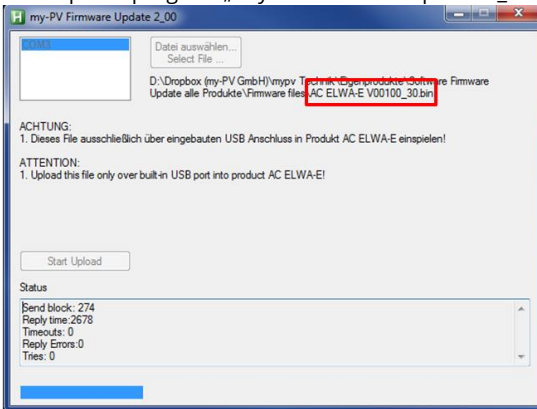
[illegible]

my-PV Firmware Update 2_00

COM3

Datei auswählen...
Select File ...

D:\Dropbox (my-PV GmbH)\mypv Technik\Eigenprodukte\Software Firmware Update alle Produkte\Firmware files\AC ELWA-E V00100_30.bin

ACHTUNG:
1. Dieses File ausschließlich über eingebauten USB Anschluss in Produkt AC ELWA-E einspielen!

ATTENTION:
1. Upload this file only over built-in USB port into product AC ELWA-E!

Start Upload

Status

Send block: 274
Reply time:2678
Timeouts: 0
Reply Errors:0
Tries: 0